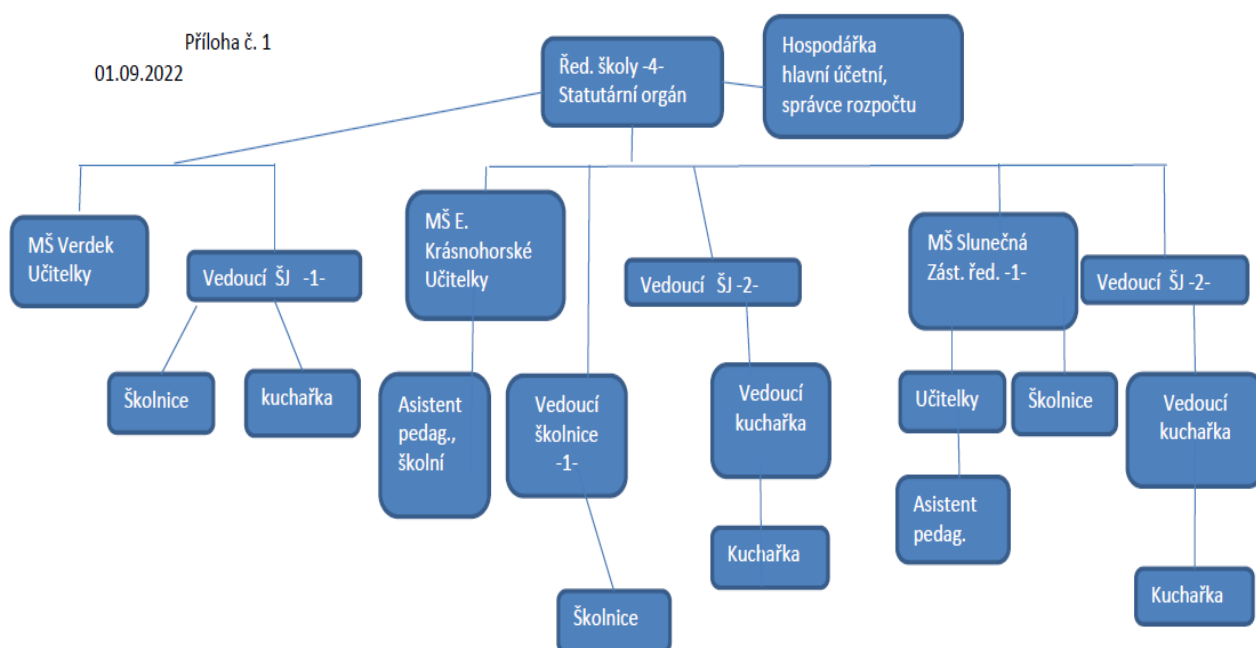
Příloha č. 1
01.09.2022

Řed. školy -4-
Statutární orgán

Hospodářka
hlavní účetní,
správce rozpočtu

MŠ Verdek
Učitelky

Vedoucí ŠJ -1-

Školnice

kuchařka

MŠ E. Krásnohorské
Učitelky

Asistent pedag., školní

Vedoucí školnice -1-

Školnice

Vedoucí ŠJ -2-

Vedoucí kuchařka

Kuchařka

MŠ Slunečná
Zást. řed. -1-

Učitelky

Asistent pedag.

Školnice

Vedoucí ŠJ -2-

Vedoucí kuchařka

Kuchařka